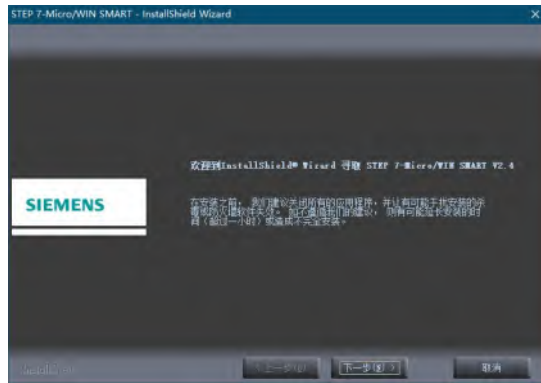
STEP 7-Micro/WIN SMART - InstallShield Wizard

×

SIEMENS

欢迎到InstallShield® Wizard 寻取 STEP 7-Micro/WIN SMART V2.4

在安装之前，我们建议关闭所有的应用程序，并认真阅读下载安装的许 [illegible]

InstallShield

< 上一步(B)

下一步(N) >

取消